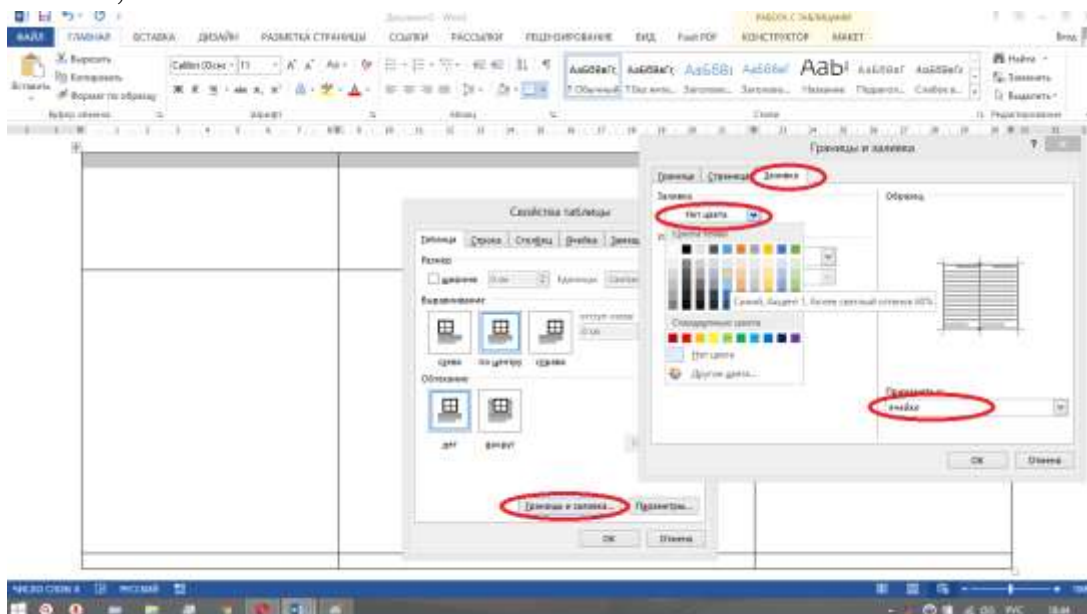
Документ1 - Word
РАБОТА С ТАБЛИЦАМИ
ФАЙЛ ГЛАВНАЯ ВСТАВКА ДИЗАЙН РАЗМЕТКА СТРАНИЦЫ ССЫЛКИ РАССЫЛКИ РЕЦЕНЗИРОВАНИЕ ВИД Foxit PDF КОНСТРУКТОР МАКЕТ
Вырезать
Копировать
Вставить
Формат по образцу
Буфер обмена
Calibri (Осно - 11
Шрифт
Абзац
АаБбВвГг АаБбВвГг АаБбВ АаБбВвГ АаБ АаБбВвГ АаБбВвГг
1 Обычный 1 Без инте... Заголово... Заголово... Название Подзагол... Слабое в...
Стили
Найти
Заменить
Выделить
Редактирование

Свойства таблицы
Таблица Строка Столбец Ячейка Замещ
Размер
ширина 0 см единицы Сантим
Выравнивание
отступ слева 0 см
слева по центру справа
Обтекание
нет вокруг
Границы и заливка... Параметры...
ОК Отмена

Границы и заливка
Граница Страница Заливка
Заливка
Нет цвета
Цвета темы
Синий, Акцент 1, более светлый оттенок 60%
Стандартные цвета
Нет цвета
Другие цвета...
Образец
Применить к:
ячейке
ОК Отмена

ЧИСЛО СЛОВ: 4 РУССКИЙ